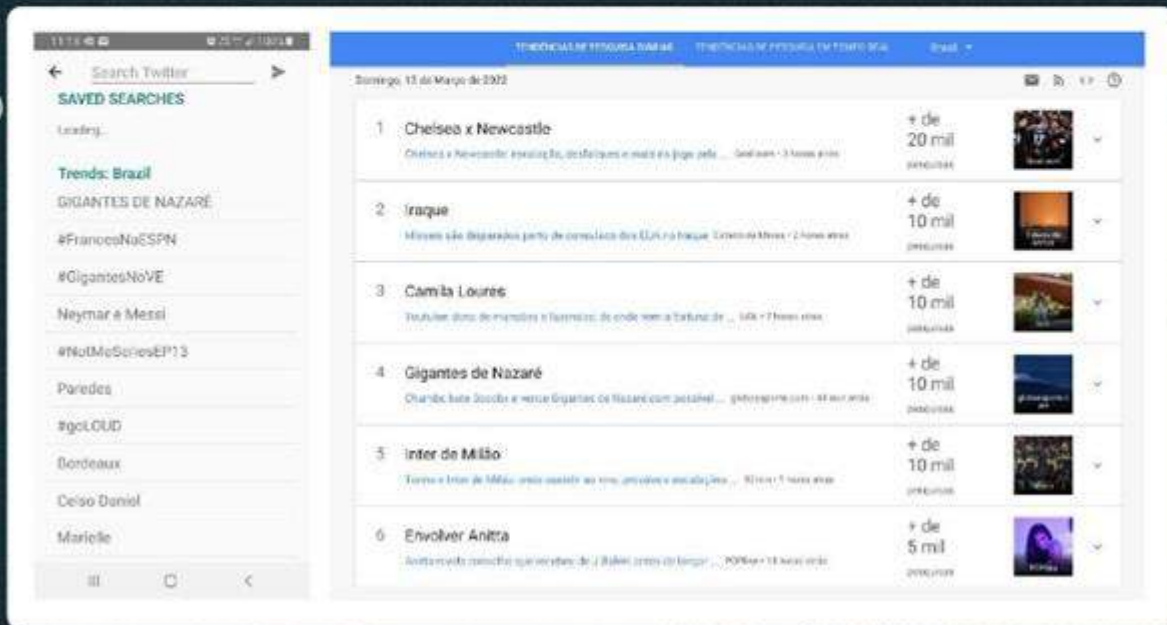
11:13

Search Twitter

SAVED SEARCHES

Loading...

Trends: Brazil

GIGANTES DE NAZARÉ

#FrancesNaESPN

#GigantesNoVE

Neymar e Messi

#NotMeSeriesEP13

Paredes

#goLOUD

Bordeaux

Celso Daniel

Marielle

TENDÊNCIAS DE PESQUISA DIÁRIAS

TENDÊNCIAS DE PESQUISA EM TEMPO REAL

Brasil

Domingo, 13 de Março de 2022

| | | | |
|---|---|---|---|
| 1 | Chelsea x Newcastle | + de 20 mil | pesquisas |
| 2 | Iraque | + de 10 mil | pesquisas |
| 3 | Camila Loures | + de 10 mil | pesquisas |
| 4 | Gigantes de Nazaré | + de 10 mil | pesquisas |
| 5 | Inter de Milão | + de 10 mil | pesquisas |
| 6 | Envolver Anitta | + de 5 mil | pesquisas |

Chelsea x Newcastle: escalação, desfalques e mais do jogo pelo ... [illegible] · 3 horas atrás

Mísseis são disparados perto de consulado dos EUA no Iraque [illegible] · 2 horas atrás

Youtuber dona de mansões e fazendas: de onde vem a fortuna de ... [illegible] · 7 horas atrás

Chumbo bate Sousão e vence Gigantes de Nazaré com possível ... globoesporte.com · 44 min atrás

Torino x Inter de Milão: onde assistir ao vivo, prováveis escalações ... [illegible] · 1 hora atrás

Anitta revela conselho que recebeu de J Balvin antes de lançar ... POPline · 18 horas atrás